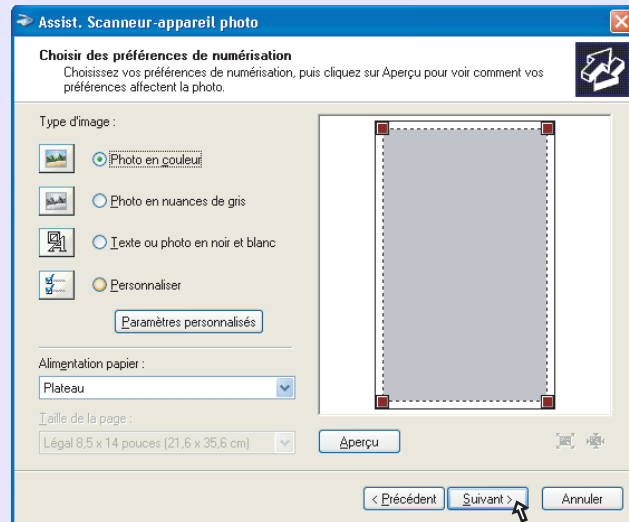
Assist. Scanneur-appareil photo

Choisir des préférences de numérisation

Choisissez vos préférences de numérisation, puis cliquez sur Aperçu pour voir comment vos préférences affectent la photo.

Type d'image :

Photo en couleur

Photo en nuances de gris

Texte ou photo en noir et blanc

Personnaliser

Paramètres personnalisés

Alimentation papier :

Plateau

Taille de la page :

Légal 8,5 x 14 pouces (21,6 x 35,6 cm)

Aperçu

< Précédent

Suivant >

Annuler